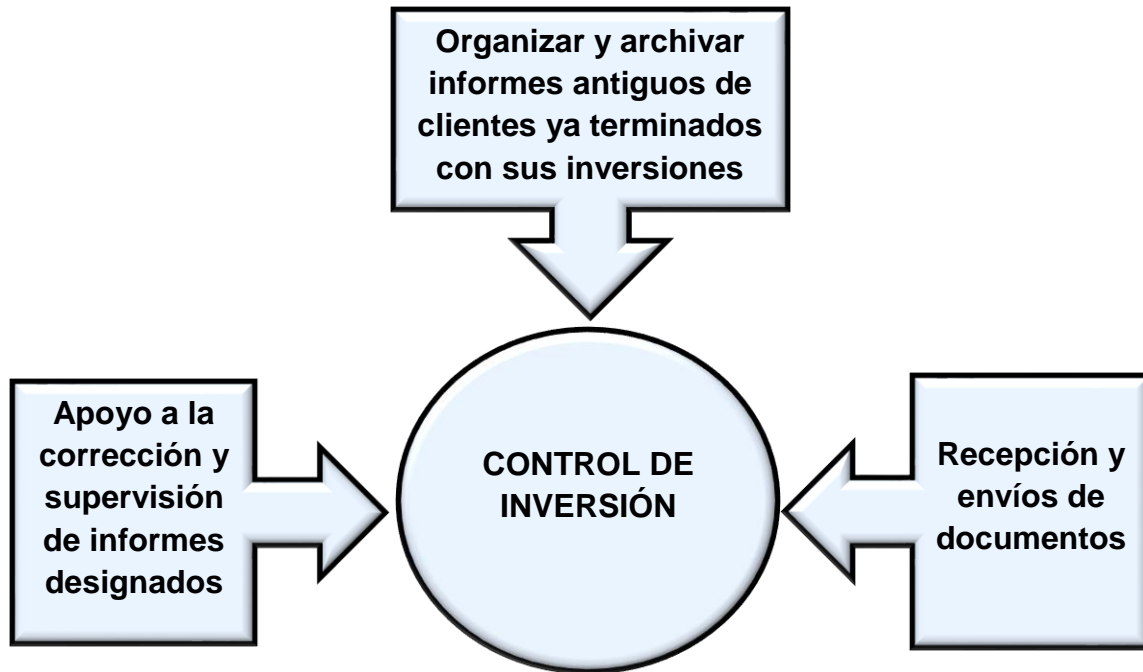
Organizar y archivar informes antiguos de clientes ya terminados con sus inversiones

Apoyo a la corrección y supervisión de informes designados

CONTROL DE INVERSIÓN

Recepción y envíos de documentos